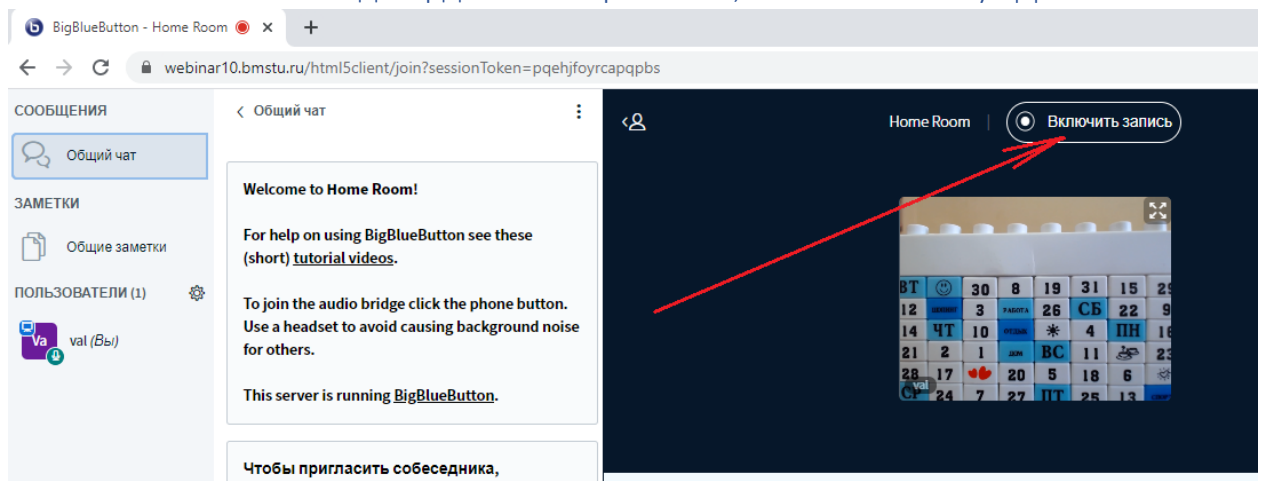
BigBlueButton - Home Room ×
+
webinar10.bmstu.ru/html5client/join?sessionToken=pqehjfoyrcapqpbs

СООБЩЕНИЯ
Общий чат
ЗАМЕТКИ
Общие заметки
ПОЛЬЗОВАТЕЛИ (1)
Va
val (Вы)

Общий чат

Welcome to Home Room!

For help on using BigBlueButton see these (short) tutorial videos.

To join the audio bridge click the phone button. Use a headset to avoid causing background noise for others.

This server is running BigBlueButton.

Чтобы пригласить собеседника,

Home Room
Включить запись

ВТ 30 8 19 31 15 29
12 3 РАБОТА 26 СБ 22 9
14 ЧТ 10 ОТДЫХ 4 ПН 16
21 2 1 ВС 11
28 17 20 5 18 6
СР 24 7 27 ПТ 25 13
val